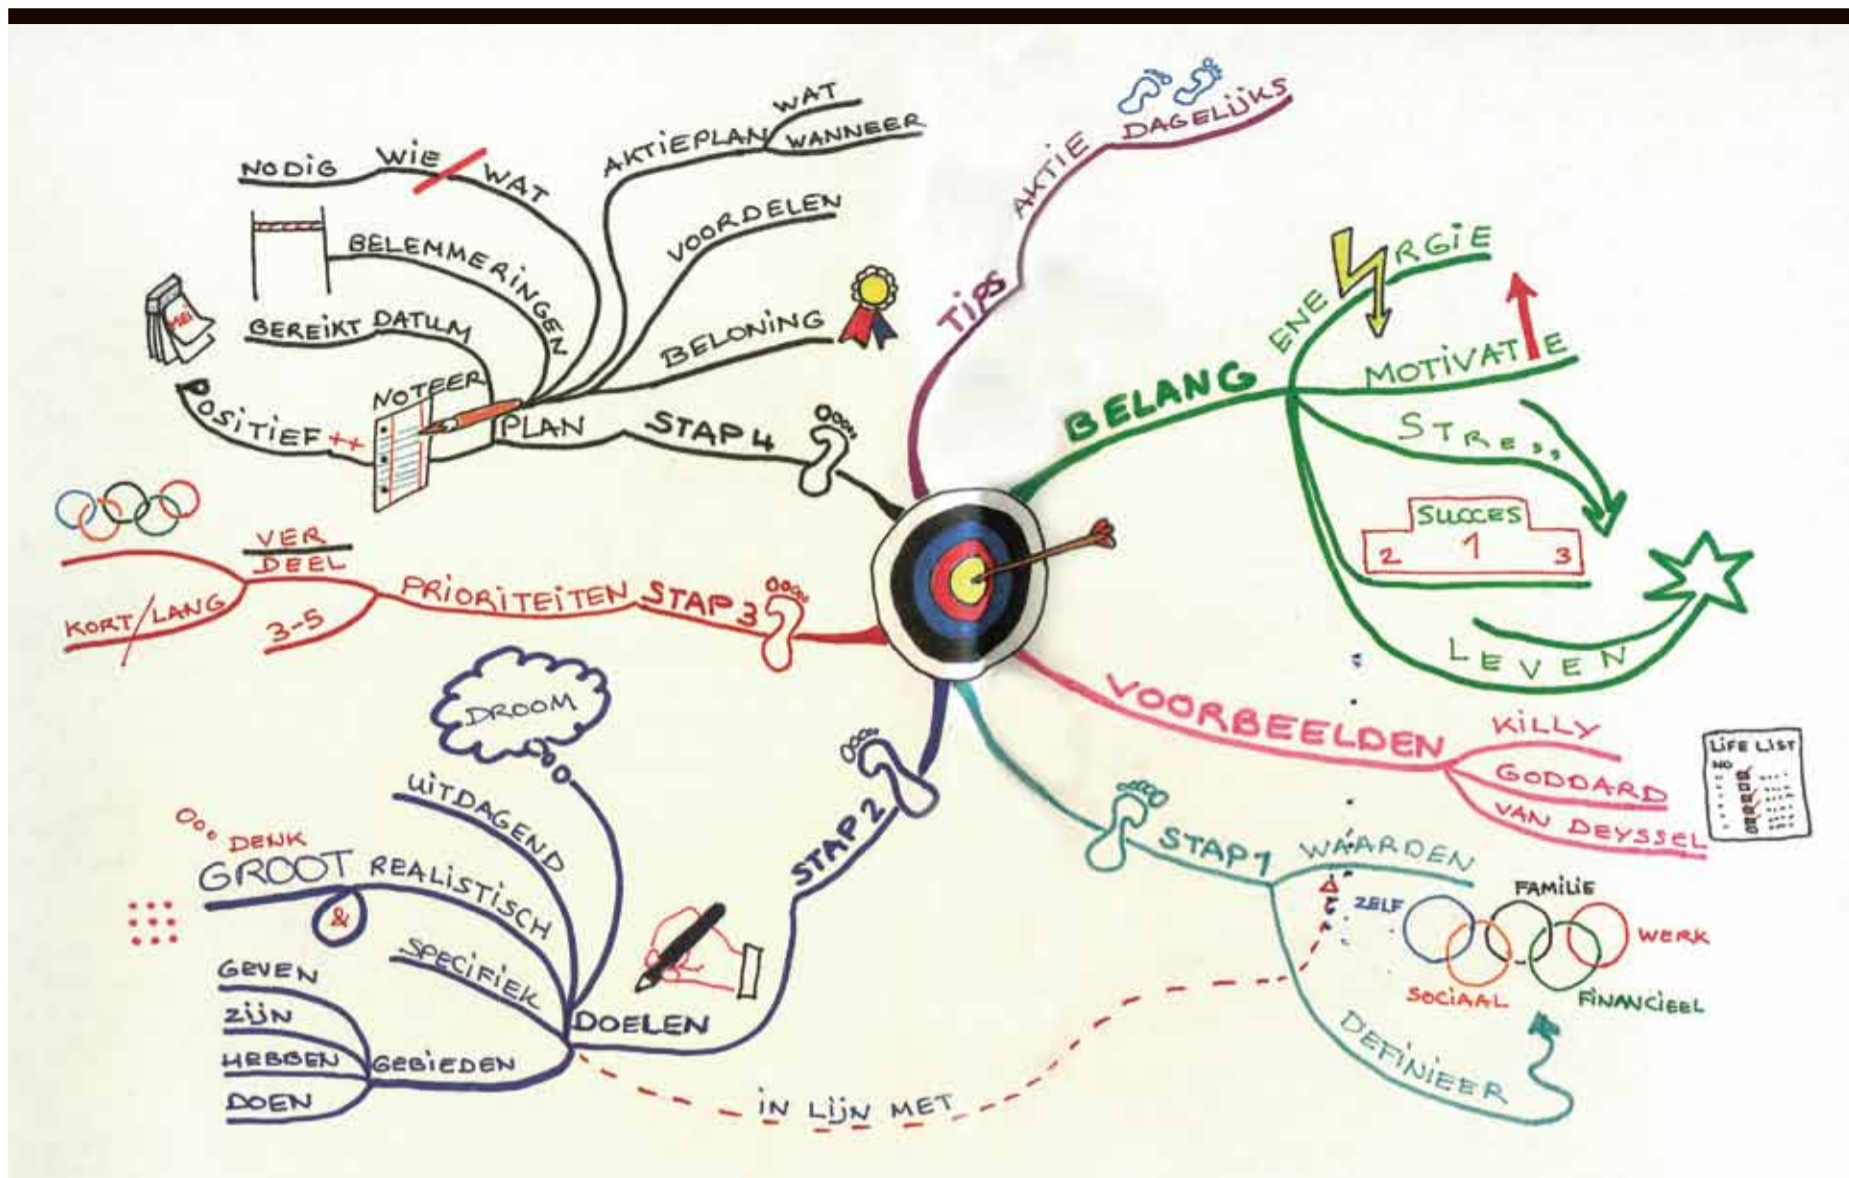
WAT
NODIG WIE WAT AKTIEPLAN WANNEER
BELEMMERINGEN
VOORDELEN
MEI
GEREIKT DATUM
BELONING
NOTEER
POSITIEF ++
PLAN
STAP 4
TIPS AKTIE DAGELIJKS
ENERGIE
BELANG
MOTIVATIE
STRESS
SUCCES
2 1 3
LEVEN
VER DEEL
KORT/LANG
3-5
PRIORITEITEN
STAP 3
DROOM
VOORBEELDEN
KILLY
GODDARD
VAN DEYSSEL
LIFE LIST
NO
UITDAGEND
STAP 2
Ooo DENK
GROOT
REALISTISCH
&
SPECIFIEK
STAP 1
WAARDEN
FAMILIE
ZELF
WERK
SOCIAAL
FINANCIEEL
GEVEN
ZIJN
HEBBEN
GEBIEDEN
DOEN
DOELEN
IN LIJN MET
DEFINIEER